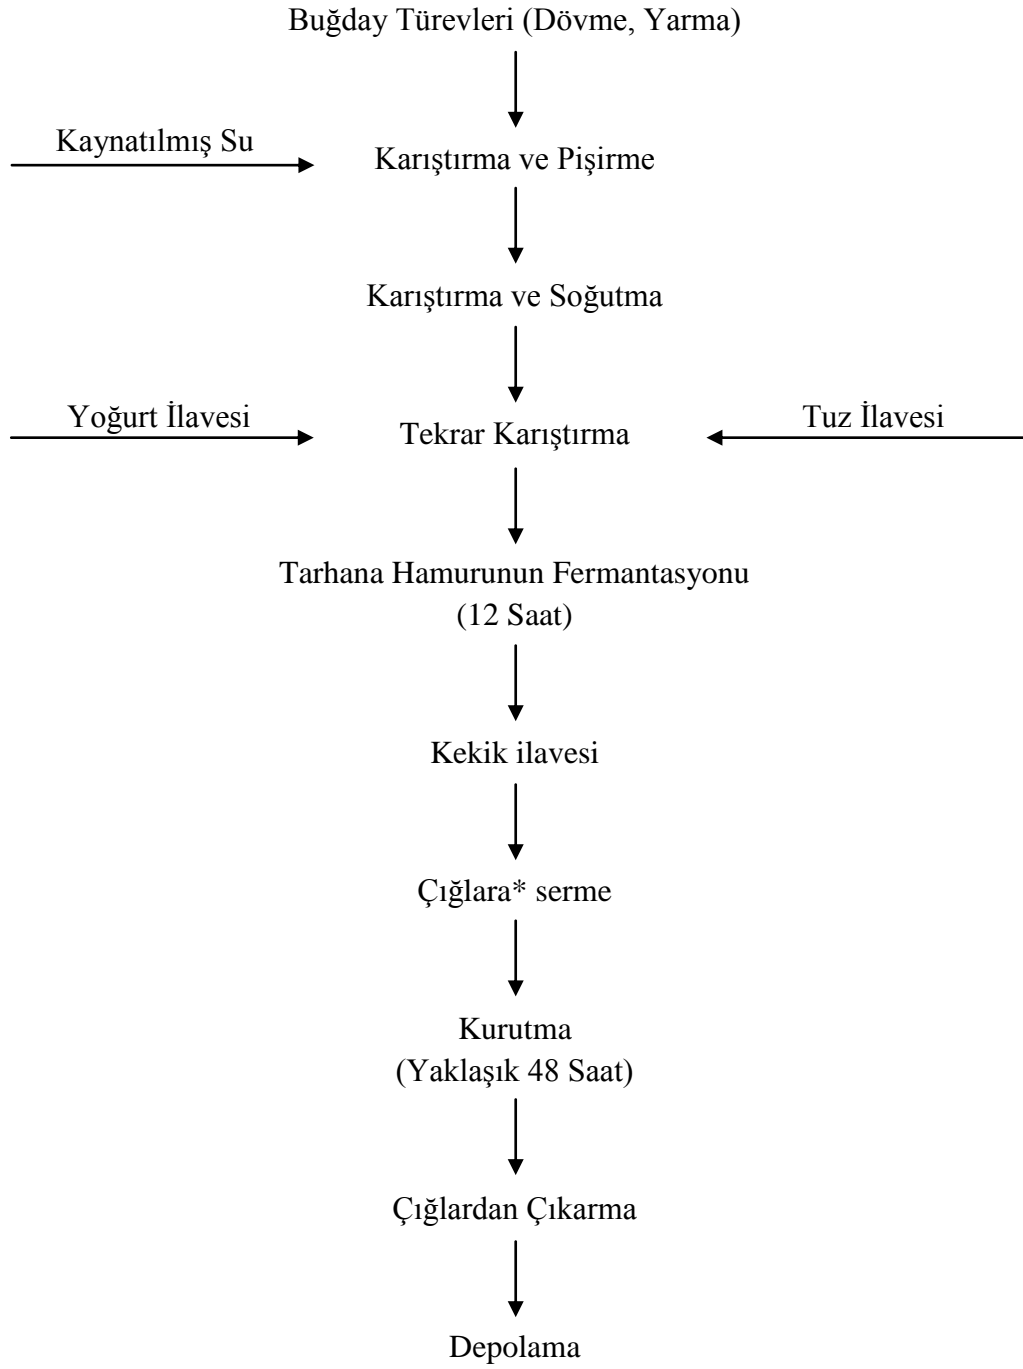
Buğday Türevleri (Dövme, Yarma)

Kaynatılmış Su

Karıştırma ve Pişirme

Karıştırma ve Soğutma

Yoğurt İlavesi

Tekrar Karıştırma

Tuz İlavesi

Tarhana Hamurunun Fermantasyonu
(12 Saat)

Kekik ilavesi

Çığlara* serme

Kurutma
(Yaklaşık 48 Saat)

Çığlardan Çıkarma

Depolama